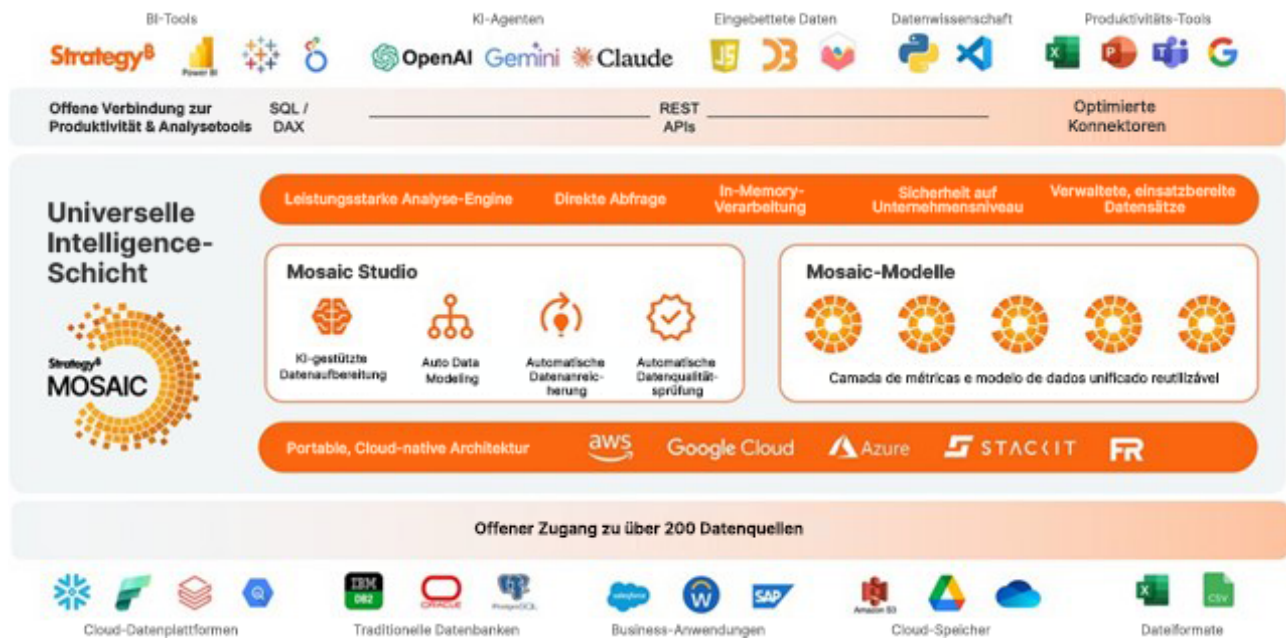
BI-Tools

Strategy$^B$ Power BI

KI-Agenten

OpenAI Gemini Claude

Eingebettete Daten

Datenwissenschaft

Produktivitäts-Tools

Offene Verbindung zur Produktivität & Analysetools

SQL / DAX

REST APIs

Optimierte Konnektoren

Universelle Intelligence-Schicht

Strategy$^B$ MOSAIC

Leistungsstarke Analyse-Engine

Direkte Abfrage

In-Memory-Verarbeitung

Sicherheit auf Unternehmensniveau

Verwaltete, einsatzbereite Datensätze

Mosaic Studio

KI-gestützte Datenaufbereitung

Auto Data Modeling

Automatische Datenanreicherung

Automatische Datenqualitätsprüfung

Mosaic-Modelle

Camada de métricas e modelo de dados unificado reutilizável

Portable, Cloud-native Architektur

aws

Google Cloud

Azure

STACKIT

FR

Offener Zugang zu über 200 Datenquellen

IBM DB2

ORACLE

PostgreSQL

salesforce

SAP

Amazon S3

CSV

Cloud-Datenplattformen

Traditionelle Datenbanken

Business-Anwendungen

Cloud-Speicher

Dateiformate